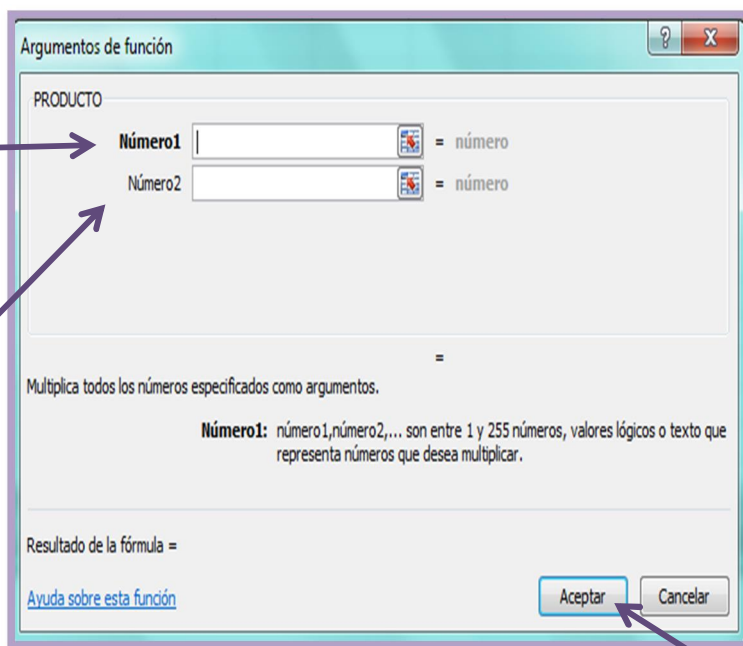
Argumentos de función

?

X

PRODUCTO

Número1 = número

Número2 = número

=

Multiplica todos los números especificados como argumentos.

Número1: número1,número2,... son entre 1 y 255 números, valores lógicos o texto que representa números que desea multiplicar.

Resultado de la fórmula =

Ayuda sobre esta función

Aceptar

Cancelar